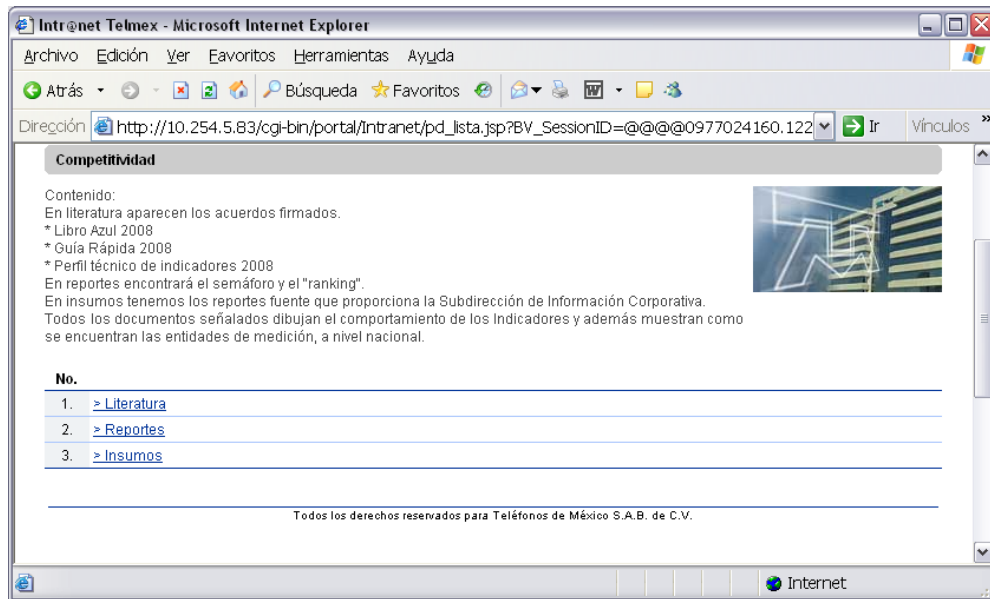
Intr@net Telmex - Microsoft Internet Explorer

Archivo Edición Ver Favoritos Herramientas Ayuda

Atrás Búsqueda Favoritos

Dirección http://10.254.5.83/cgi-bin/portal/Intranet/pd_lista.jsp?BV_SessionID=@@@@0977024160.122 Ir Vínculos

Competitividad

Contenido:
En literatura aparecen los acuerdos firmados.
* Libro Azul 2008
* Guía Rápida 2008
* Perfil técnico de indicadores 2008
En reportes encontrará el semáforo y el "ranking".
En insumos tenemos los reportes fuente que proporciona la Subdirección de Información Corporativa.
Todos los documentos señalados dibujan el comportamiento de los Indicadores y además muestran como se encuentran las entidades de medición, a nivel nacional.

| No. | |
|---|---|
| 1. | > Literatura |
| 2. | > Reportes |
| 3. | > Insumos |

Todos los derechos reservados para Teléfonos de México S.A.B. de C.V.

Internet